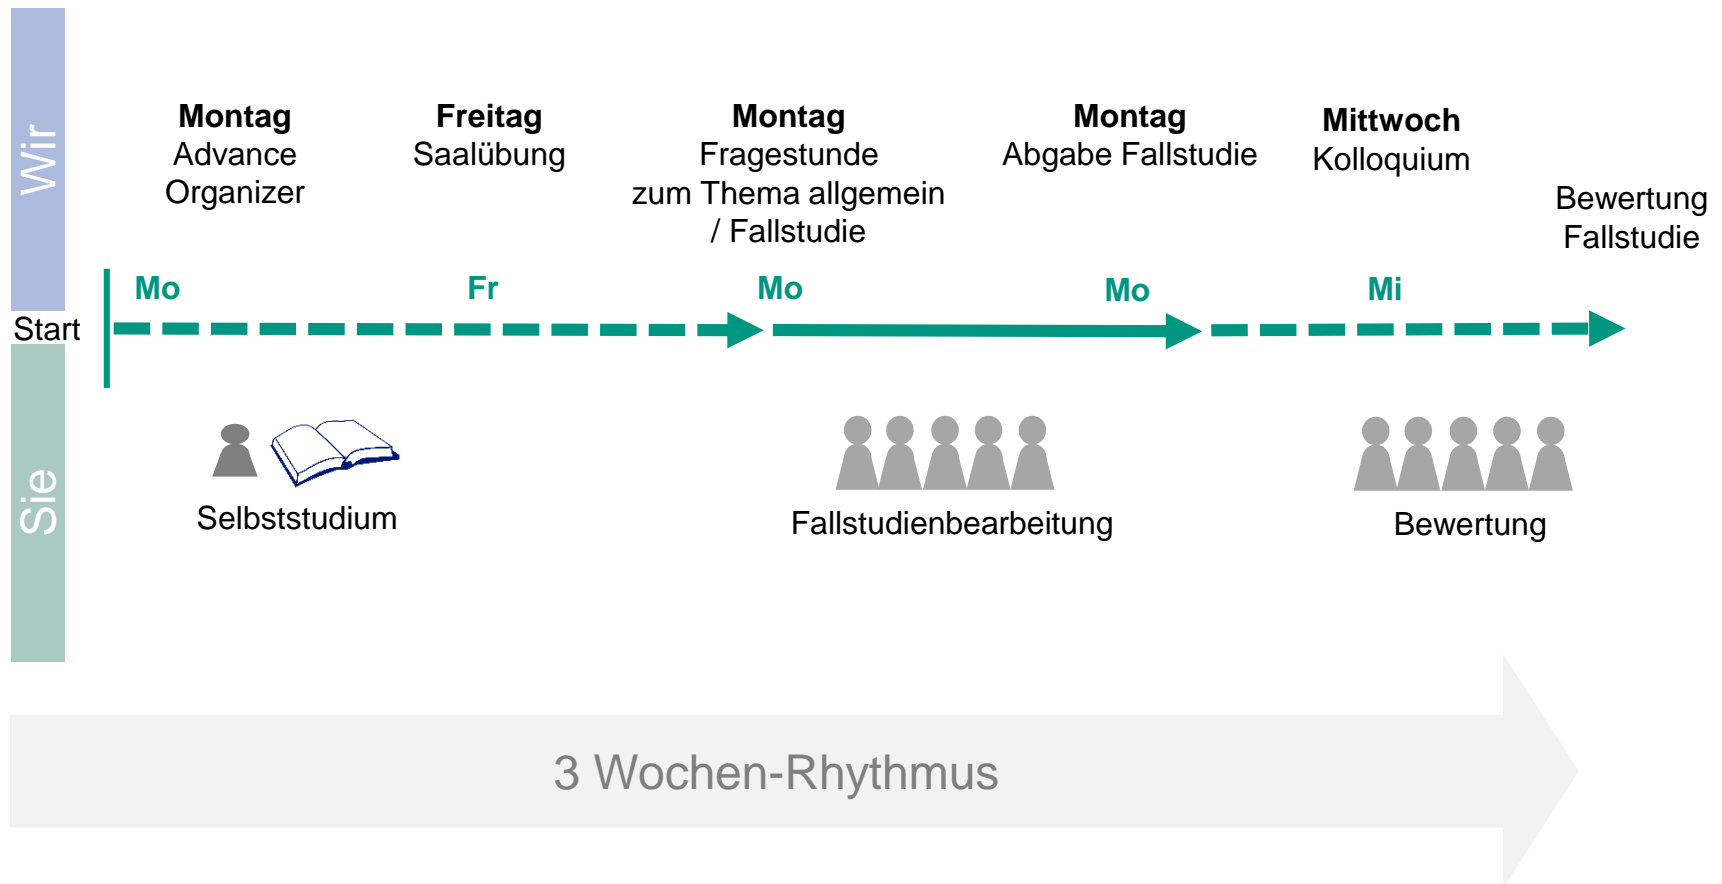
Wir

**Montag**
Advance Organizer

**Freitag**
Saalübung

**Montag**
Fragestunde zum Thema allgemein / Fallstudie

**Montag**
Abgabe Fallstudie

**Mittwoch**
Kolloquium

Bewertung Fallstudie

Mo Fr Mo Mo Mi

Start

Sie

Selbststudium

Fallstudienbearbeitung

Bewertung

3 Wochen-Rhythmus